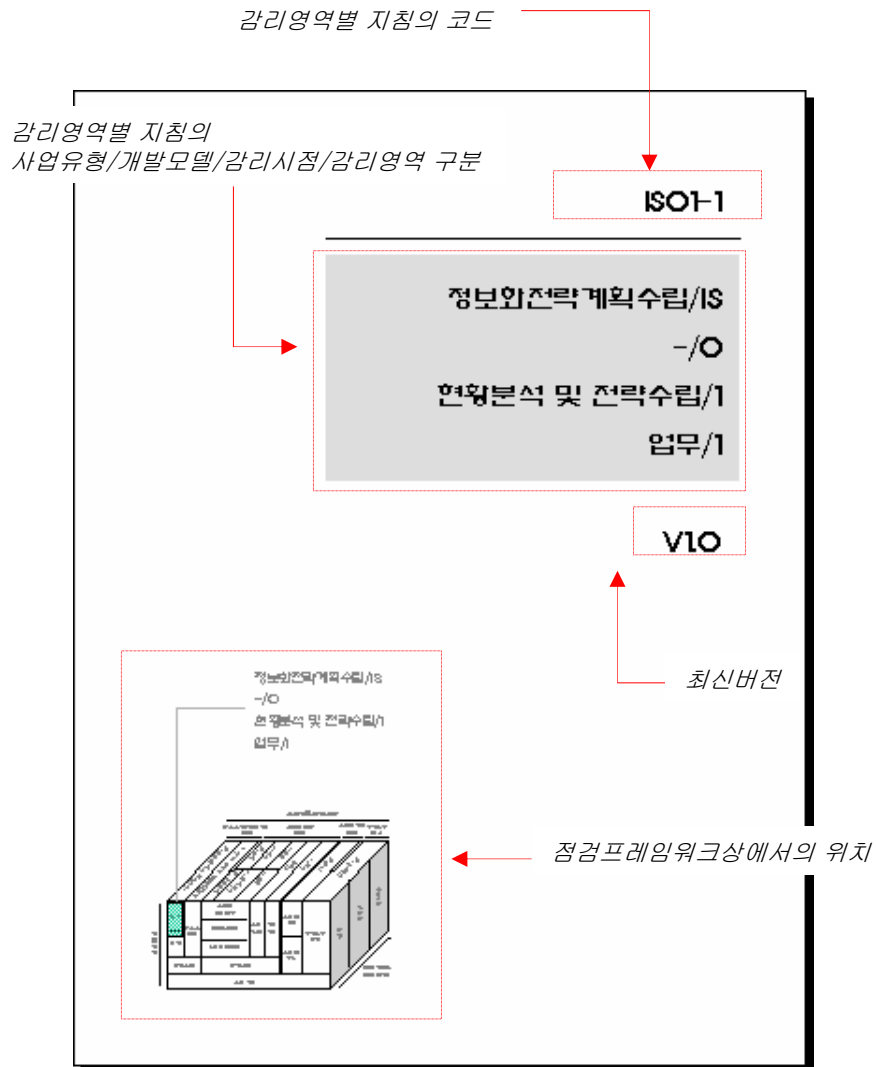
감리영역별 지침의 코드

감리영역별 지침의
사업유형/개발모델/감리시점/감리영역 구분

ISO1-1

정보화전략계획수립/IS
-/O
현황분석 및 전략수립/1
업무/1

V1.O

최신버전

정보화전략계획수립/IS
-/O
현황분석 및 전략수립/1
업무/1

점검프레임워크상에서의 위치